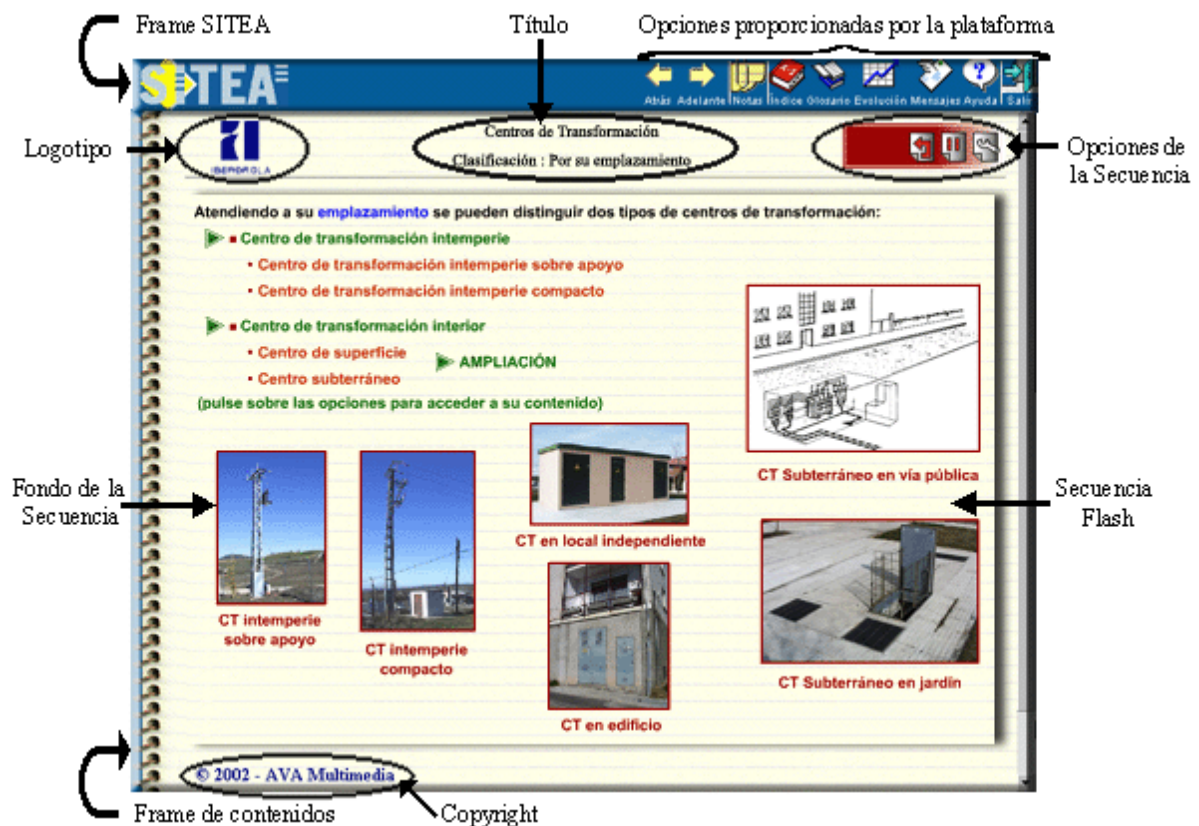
Frame SITEA

Título

Opciones proporcionadas por la plataforma

SITEA

Atrás Adelante Notas Índice Glosario Evolución Mensajes Ayuda Salir

Logotipo

IBERDROLA

Centros de Transformación

Clasificación : Por su emplazamiento

Opciones de la Secuencia

Atendiendo a su emplazamiento se pueden distinguir dos tipos de centros de transformación:

▪ Centro de transformación intemperie

• Centro de transformación intemperie sobre apoyo

• Centro de transformación intemperie compacto

▪ Centro de transformación interior

• Centro de superficie

• Centro subterráneo

AMPLIACIÓN

(pulse sobre las opciones para acceder a su contenido)

CT Subterráneo en vía pública

Fondo de la Secuencia

Secuencia Flash

CT en local independiente

CT intemperie sobre apoyo

CT intemperie compacto

CT en edificio

CT Subterráneo en jardín

© 2002 - AVA Multimedia

Frame de contenidos

Copyright